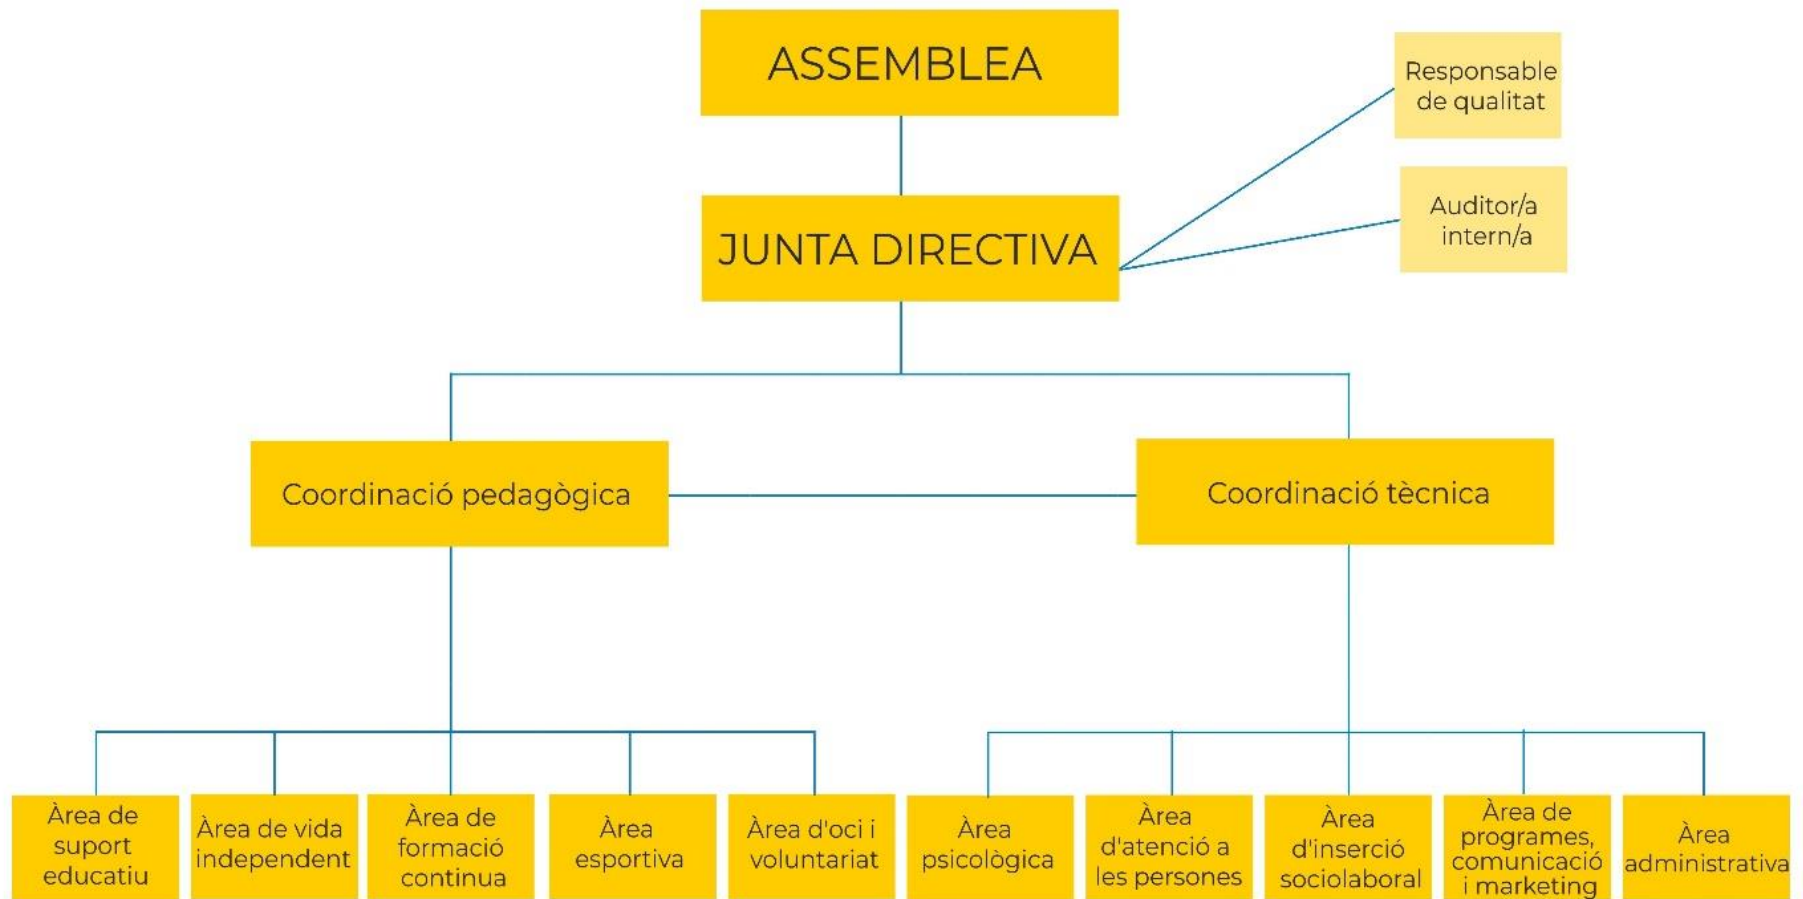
ASSEMBLEA

Responsable de qualitat

Auditor/a intern/a

JUNTA DIRECTIVA

Coordinació pedagògica

Coordinació tècnica

Àrea de suport educatiu

Àrea de vida independent

Àrea de formació continua

Àrea esportiva

Àrea d'oci i voluntariat

Àrea psicològica

Àrea d'atenció a les persones

Àrea d'inserció sociolaboral

Àrea de programes, comunicació i marketing

Àrea administrativa